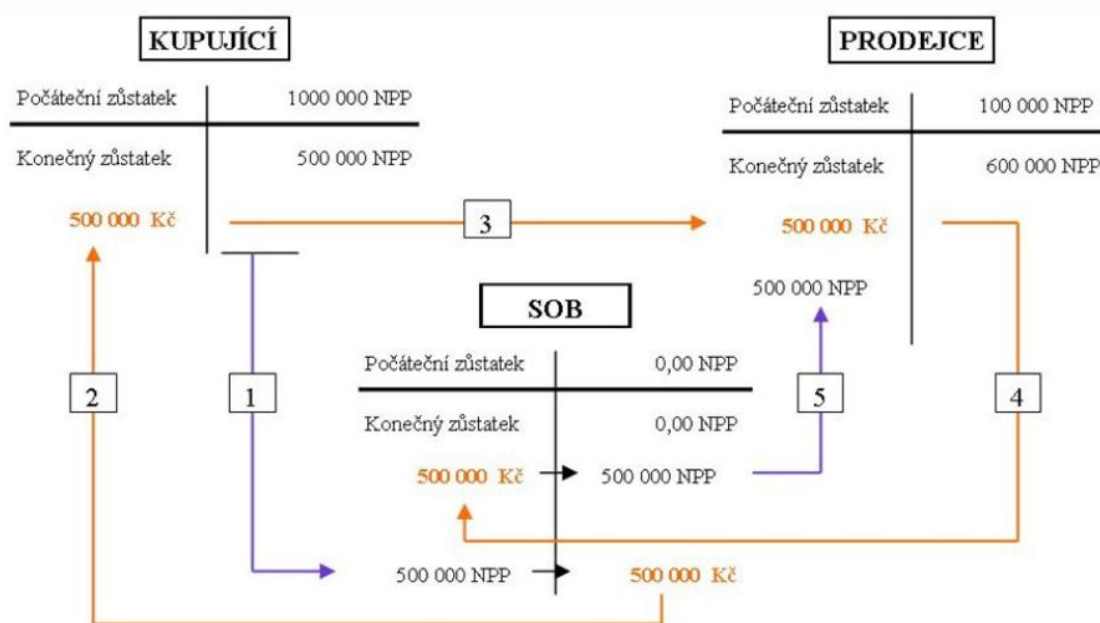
KUPUJÍCÍ

Počáteční zůstatek 1000 000 NPP

Konečný zůstatek 500 000 NPP

500 000 Kč

PRODEJCE

Počáteční zůstatek 100 000 NPP

Konečný zůstatek 600 000 NPP

500 000 Kč

500 000 NPP

3

SOB

Počáteční zůstatek 0,00 NPP

Konečný zůstatek 0,00 NPP

500 000 Kč 500 000 NPP

500 000 NPP 500 000 Kč

2

1

5

4